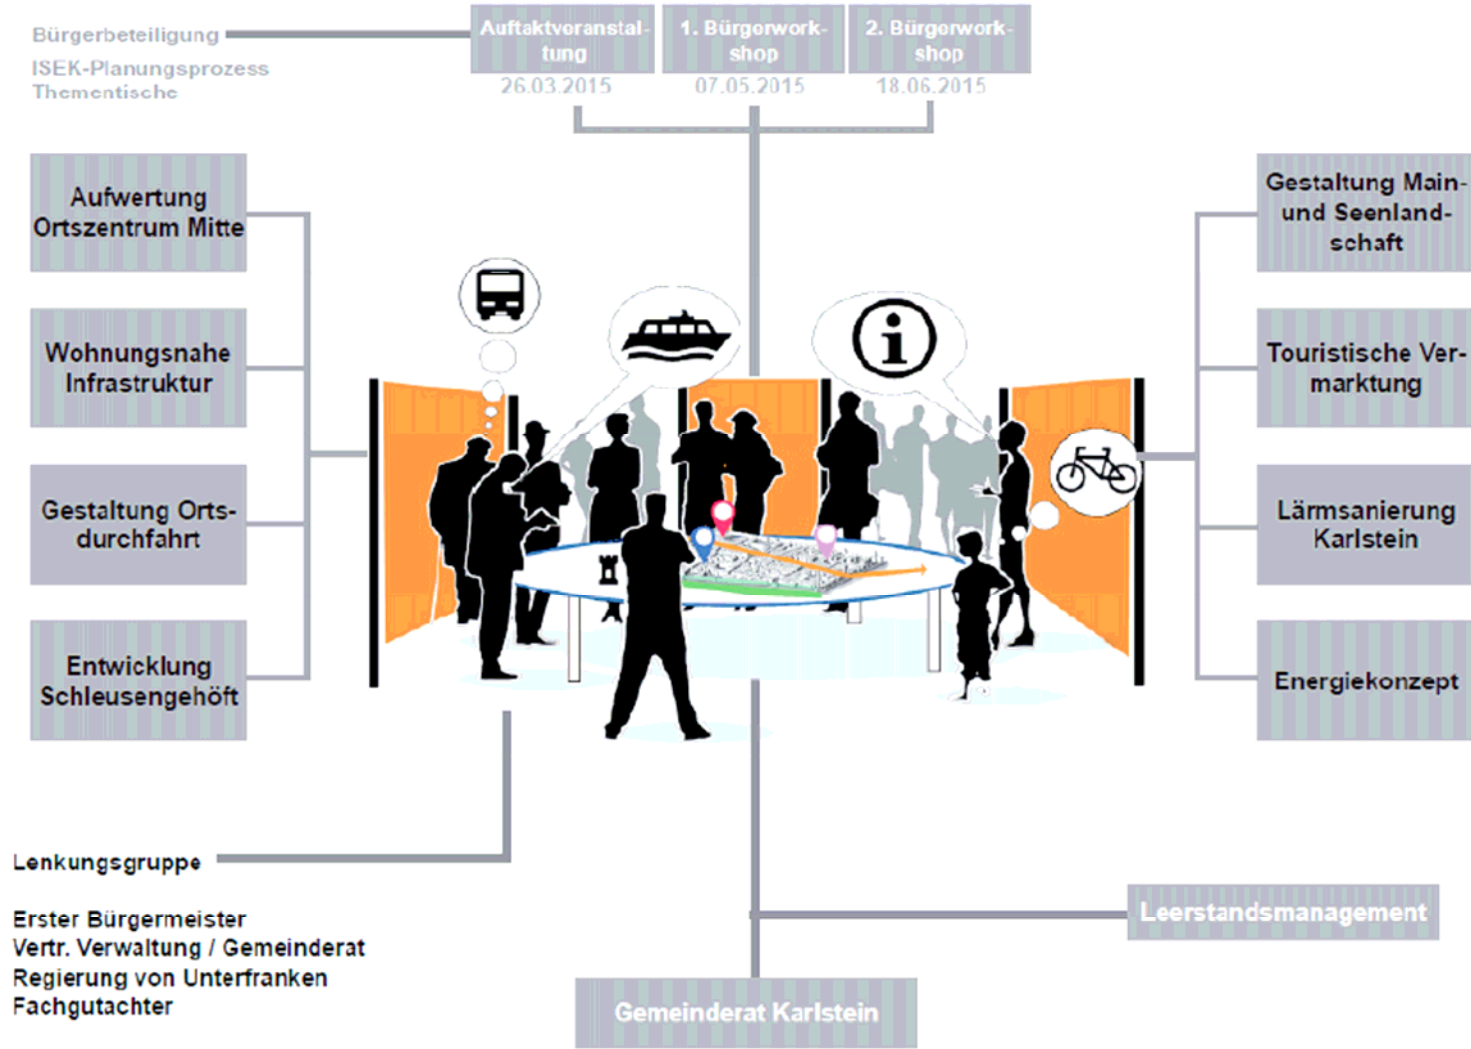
Bürgerbeteiligung
ISEK-Planungsprozess
Thementische

Auftaktveranstaltung
26.03.2015

1. Bürgerworkshop
07.05.2015

2. Bürgerworkshop
18.06.2015

Aufwertung Ortszentrum Mitte

Wohnungsnahe Infrastruktur

Gestaltung Ortsdurchfahrt

Entwicklung Schleusengehöft

Gestaltung Main- und Seenlandschaft

Touristische Vermarktung

Lärmsanierung Karlstein

Energiekonzept

Lenkungsgruppe

Erster Bürgermeister
Vertr. Verwaltung / Gemeinderat
Regierung von Unterfranken
Fachgutachter

Leerstandsmanagement

Gemeinderat Karlstein